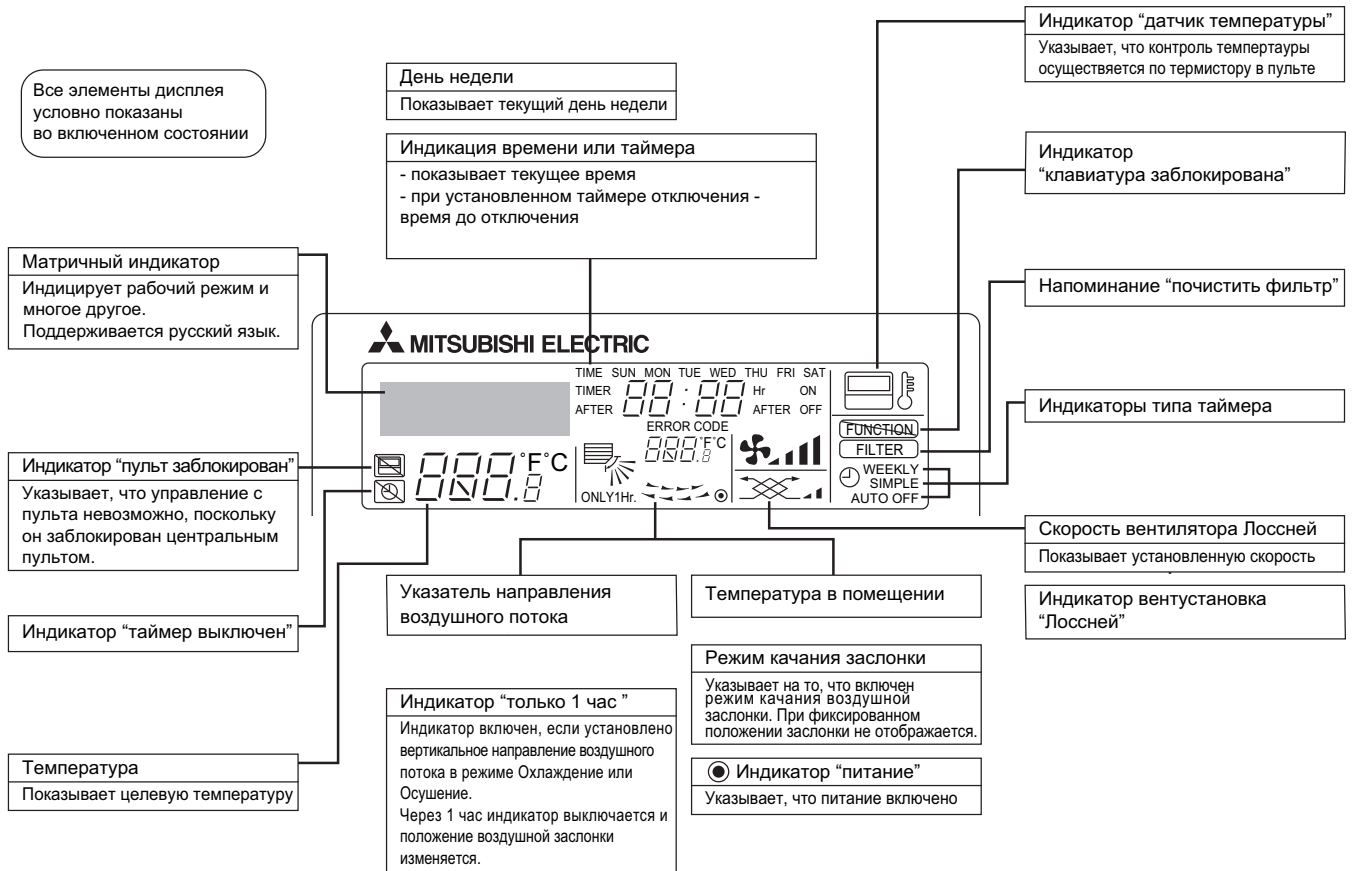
Все элементы дисплея условно показаны во включенном состоянии

День недели
Показывает текущий день недели

Индикация времени или таймера
- показывает текущее время
- при установленном таймере отключения - время до отключения

Индикатор "датчик температуры"
Указывает, что контроль темпертауры осуществяется по термистору в пульте

Индикатор "клавиатура заблокирована"

Напоминание "почистить фильтр"

Индикаторы типа таймера

Матричный индикатор
Индицирует рабочий режим и многое другое.
Поддерживается русский язык.

MITSUBISHI ELECTRIC

TIME SUN MON TUE WED THU FRI SAT
TIMER 88:88 Hr ON
AFTER AFTER OFF
ERROR CODE
888 °F °C
888.8 °F °C
ONLY1Hr.
FUNCTION
FILTER
WEEKLY
SIMPLE
AUTO OFF

Индикатор "пульт заблокирован"
Указывает, что управление с пульта невозможно, поскольку он заблокирован центральным пультом.

Скорость вентилятора Лоссней
Показывает установленную скорость

Индикатор вентустановка "Лоссней"

Указатель направления воздушного потока

Температура в помещении

Индикатор "таймер выключен"

Режим качания заслонки
Указывает на то, что включен режим качания воздушной заслонки. При фиксированном положении заслонки не отображается.

Индикатор "только 1 час "
Индикатор включен, если установлено вертикальное направление воздушного потока в режиме Охлаждение или Осушение.
Через 1 час индикатор выключается и положение воздушной заслонки изменяется.

Индикатор "питание"
Указывает, что питание включено

Температура
Показывает целевую температуру